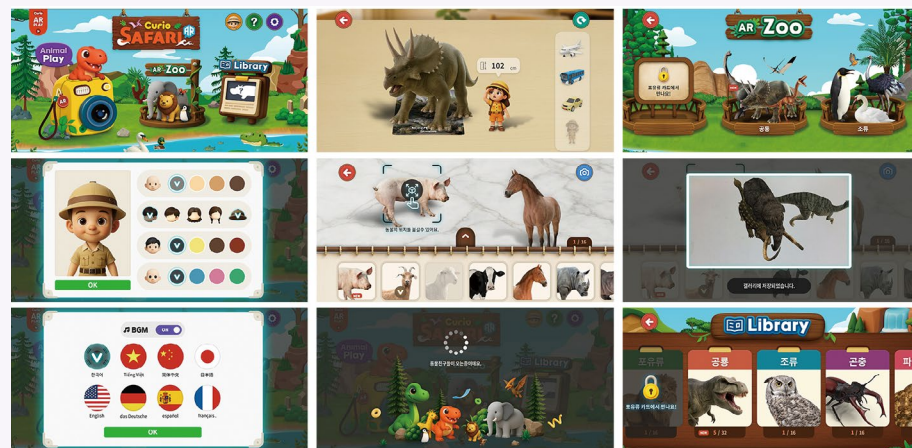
Curio SAFARI AR

Animal Play

AR Zoo

Library

102 cm

AR Zoo

포유류 카드에서 만나요!

공룡

조류

OK

동물의 위치를 표시하세요

1 / 16

갤러리에 저장되었습니다.

BGM ON

한국어

Tiếng Việt

简体中文

日本語

English

das Deutsche

español

français

OK

동물친구들이 오는중이에요..

Animal Play

Library

Library

포유류

공룡

조류

곤충

포유류 카드에서 만나요!

5 / 32

1 / 16

1 / 16